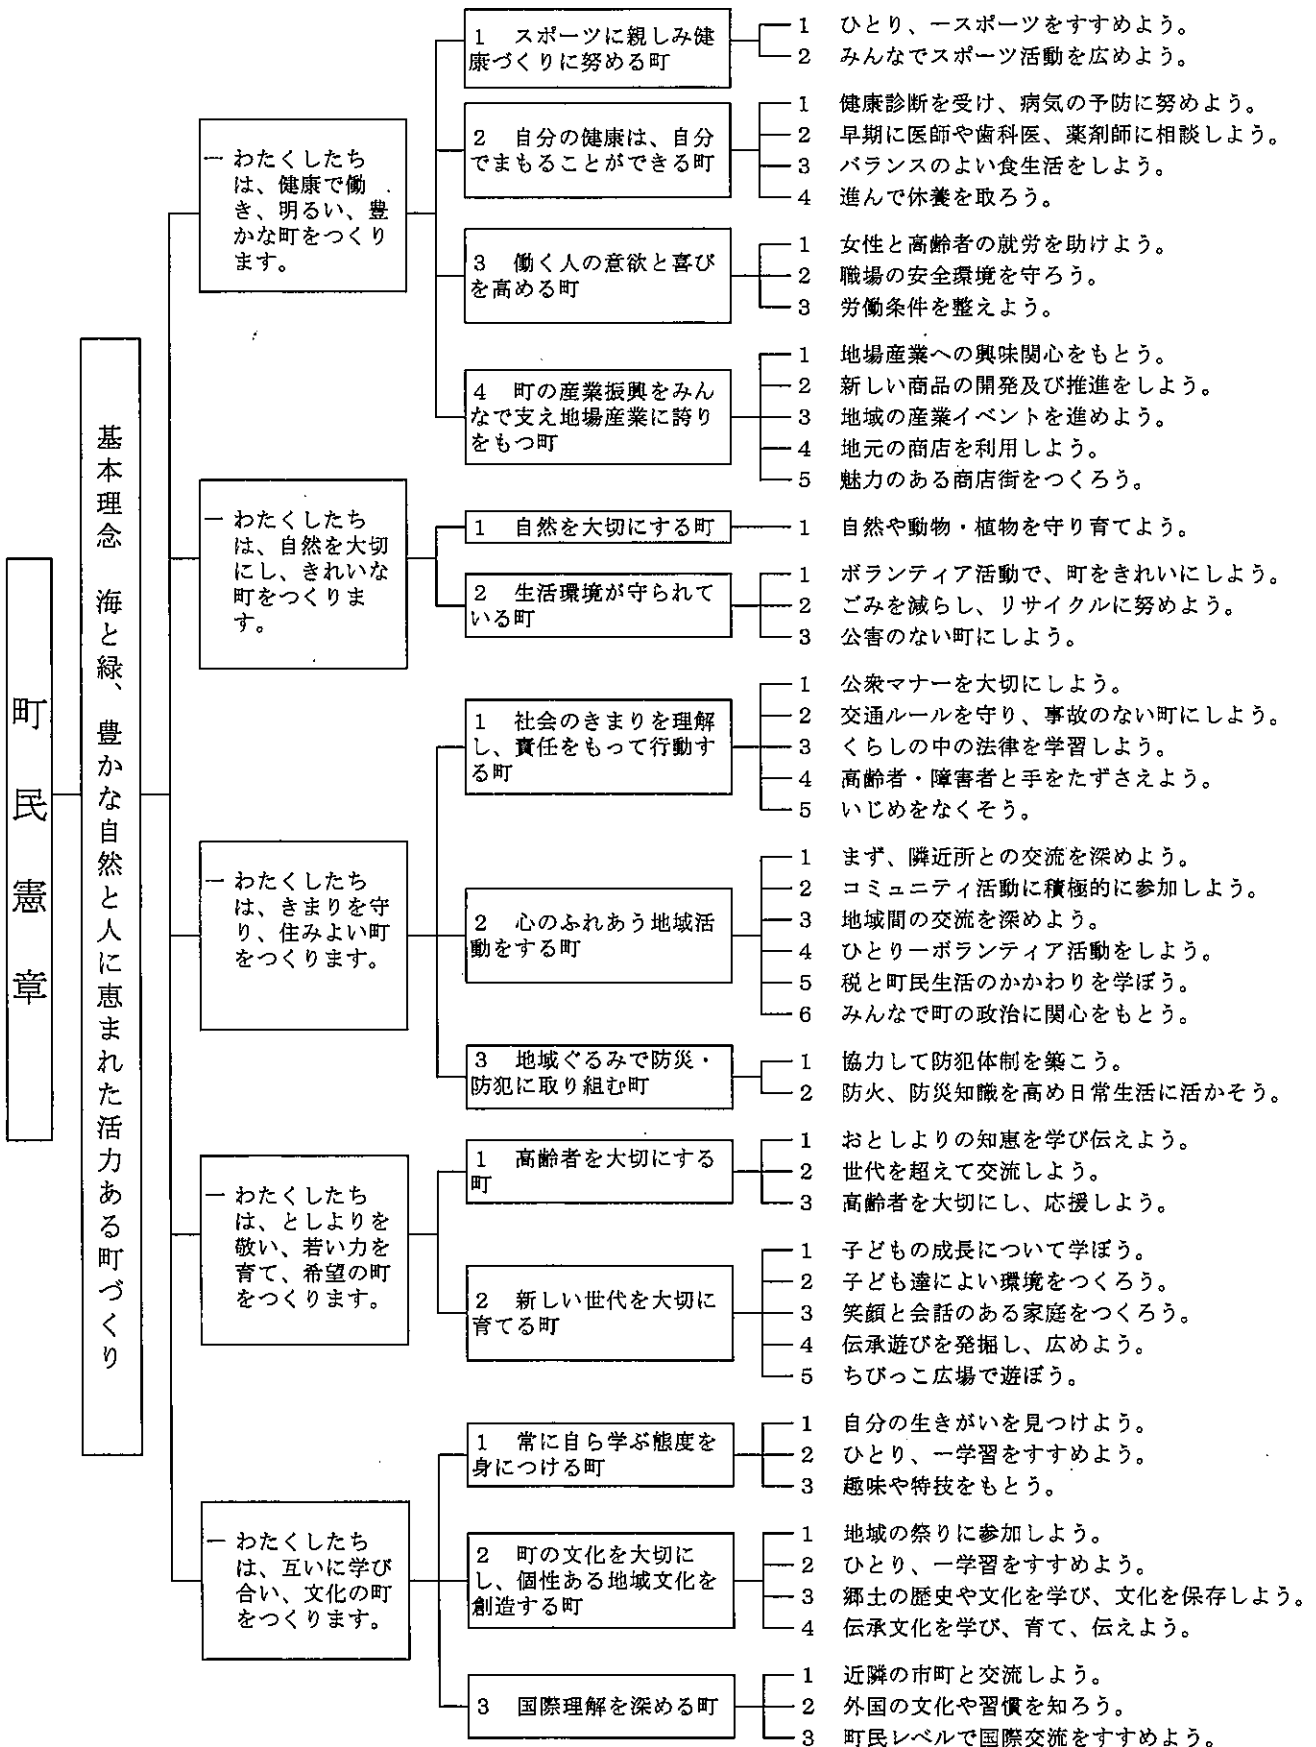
町民憲章

基本理念　海と緑、豊かな自然と人に恵まれた活力ある町づくり

一 わたくしたちは、健康で働き、明るい、豊かな町をつくります。

1　スポーツに親しみ健康づくりに努める町
1　ひとり、一スポーツをすすめよう。
2　みんなでスポーツ活動を広めよう。

2　自分の健康は、自分でまもることができる町
1　健康診断を受け、病気の予防に努めよう。
2　早期に医師や歯科医、薬剤師に相談しよう。
3　バランスのよい食生活をしよう。
4　進んで休養を取ろう。

3　働く人の意欲と喜びを高める町
1　女性と高齢者の就労を助けよう。
2　職場の安全環境を守ろう。
3　労働条件を整えよう。

4　町の産業振興をみんなで支え地場産業に誇りをもつ町
1　地場産業への興味関心をもとう。
2　新しい商品の開発及び推進をしよう。
3　地域の産業イベントを進めよう。
4　地元の商店を利用しよう。
5　魅力のある商店街をつくろう。

一 わたくしたちは、自然を大切にし、きれいな町をつくります。

1　自然を大切にする町
1　自然や動物・植物を守り育てよう。

2　生活環境が守られている町
1　ボランティア活動で、町をきれいにしよう。
2　ごみを減らし、リサイクルに努めよう。
3　公害のない町にしよう。

一 わたくしたちは、きまりを守り、住みよい町をつくります。

1　社会のきまりを理解し、責任をもって行動する町
1　公衆マナーを大切にしよう。
2　交通ルールを守り、事故のない町にしよう。
3　くらしの中の法律を学習しよう。
4　高齢者・障害者と手をたずさえよう。
5　いじめをなくそう。

2　心のふれあう地域活動をする町
1　まず、隣近所との交流を深めよう。
2　コミュニティ活動に積極的に参加しよう。
3　地域間の交流を深めよう。
4　ひとり一ボランティア活動をしよう。
5　税と町民生活のかかわりを学ぼう。
6　みんなで町の政治に関心をもとう。

3　地域ぐるみで防災・防犯に取り組む町
1　協力して防犯体制を築こう。
2　防火、防災知識を高め日常生活に活かそう。

一 わたくしたちは、としよりを敬い、若い力を育て、希望の町をつくります。

1　高齢者を大切にする町
1　おとしよりの知恵を学び伝えよう。
2　世代を超えて交流しよう。
3　高齢者を大切にし、応援しよう。

2　新しい世代を大切に育てる町
1　子どもの成長について学ぼう。
2　子ども達によい環境をつくろう。
3　笑顔と会話のある家庭をつくろう。
4　伝承遊びを発掘し、広めよう。
5　ちびっこ広場で遊ぼう。

一 わたくしたちは、互いに学び合い、文化の町をつくります。

1　常に自ら学ぶ態度を身につける町
1　自分の生きがいを見つけよう。
2　ひとり、一学習をすすめよう。
3　趣味や特技をもとう。

2　町の文化を大切にし、個性ある地域文化を創造する町
1　地域の祭りに参加しよう。
2　ひとり、一学習をすすめよう。
3　郷土の歴史や文化を学び、文化を保存しよう。
4　伝承文化を学び、育て、伝えよう。

3　国際理解を深める町
1　近隣の市町と交流しよう。
2　外国の文化や習慣を知ろう。
3　町民レベルで国際交流をすすめよう。